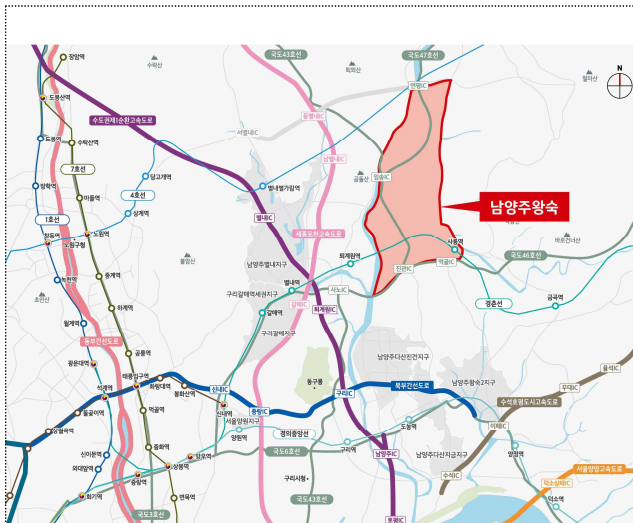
창암역
도봉산역
도봉역
방학역
창동역
노원역
월계역
광운대역
석계역
돌곶이역
상월곡역
신이문역
외대앞역
회기역
수락산역
마들역
7호선
1호선
노원역
중계역
하계역
공릉역
태릉입구역
화랑대역
봉화산역
먹골역
중화역
상봉역
중랑역
망우역
면목역
당고개역
4호선
상계역
수도권제1순환고속도로
동부간선도로
초안산
불암산
수락산
국도43호선
국도47호선
퇴계원
천마산
철마산
별내IC
별내별가람역
별내IC
남양주별내지구
세종포천고속도로
구리갈매역세권지구
갈매역
구리갈매지구
별내역
갈매IC
퇴계원IC
퇴계원역
사노IC
화도IC
진관IC
진접IC
금곡IC
연평IC
남양주왕숙
사릉역
국도46호선
경춘선
금곡역
배트산
남양주다산진건지구
남양주왕숙2지구
북부간선도로
동구릉
구리IC
신내IC
중랑IC
신내역
서울양원지구
양원역
경의중앙선
구리역
국도6호선
구리시청
국도43호선
남양주IC
도농역
남양주다산지금지구
수석IC
수석호평도시고속도로
미금IC
양정역
율석IC
덕소IC
서울양양고속도로
토평IC
국도3호선
N